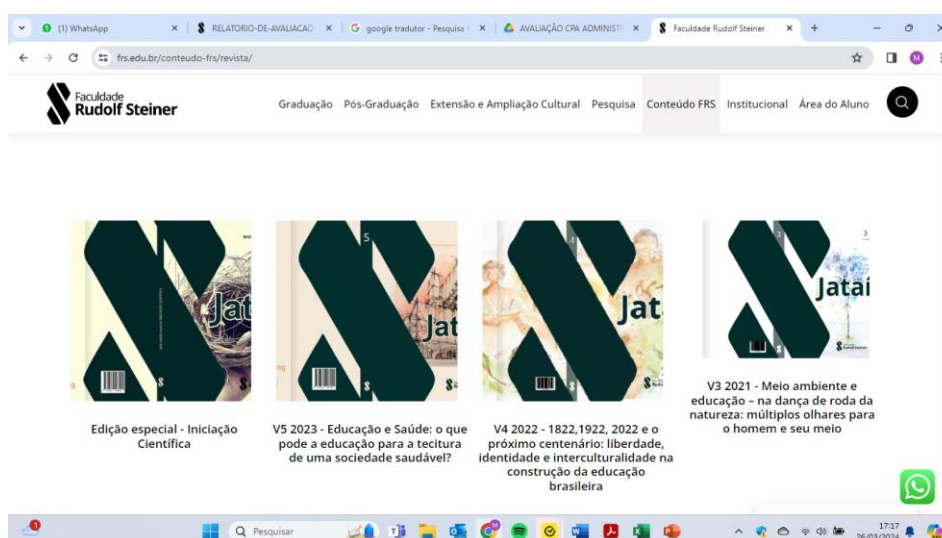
(1) WhatsApp | RELATORIO-DE-AVALIACAO | google tradutor - Pesquisa | AVALIAÇÃO CPA ADMINISTR | Faculdade Rudolf Steiner

frs.edu.br/conteudo-frs/revista/

Faculdade Rudolf Steiner

Graduação Pós-Graduação Extensão e Ampliação Cultural Pesquisa Conteúdo FRS Institucional Área do Aluno

Jat

5

Jat

4

Jat

3

Jataí

Edição especial - Iniciação Científica

V5 2023 - Educação e Saúde: o que pode a educação para a tecitura de uma sociedade saudável?

V4 2022 - 1822,1922, 2022 e o próximo centenário: liberdade, identidade e interculturalidade na construção da educação brasileira

V3 2021 - Meio ambiente e educação – na dança de roda da natureza: múltiplos olhares para o homem e seu meio

Pesquisar

17:17
26/03/2024